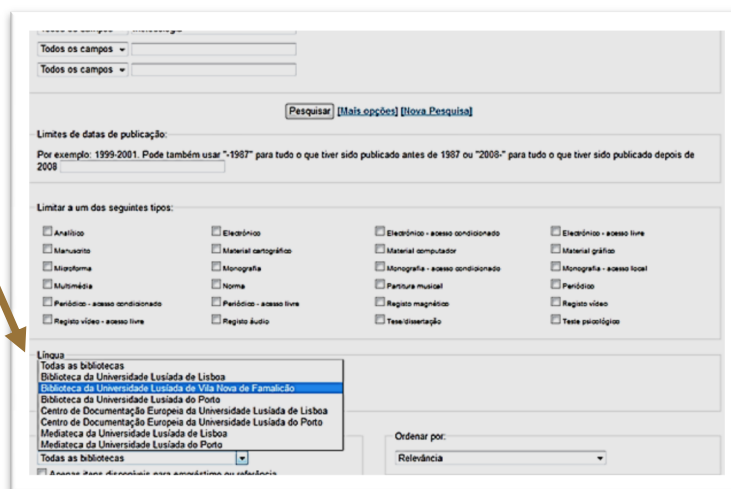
Todos os campos
Todos os campos
Todos os campos

Pesquisar [Mais opções] [Nova Pesquisa]

Limites de datas de publicação:

Por exemplo: 1999-2001. Pode também usar "-1987" para tudo o que tiver sido publicado antes de 1987 ou "2008-" para tudo o que tiver sido publicado depois de 2008

Limitar a um dos seguintes tipos:

| | | | |
|---|---|---|---|
| Analítico | Electrónico | Electrónico - acesso condicionado | Electrónico - acesso livre |
| Manuscrito | Material cartográfico | Material computador | Material gráfico |
| Microforma | Monografia | Monografia - acesso condicionado | Monografia - acesso local |
| Multimédia | Norma | Partitura musical | Periódico |
| Periódico - acesso condicionado | Periódico - acesso livre | Registo magnético | Registo vídeo |
| Registo vídeo - acesso livre | Registo áudio | Tese/dissertação | Teste psicológico |

Língua
Todas as bibliotecas
Biblioteca da Universidade Lusíada de Lisboa
Biblioteca da Universidade Lusíada de Vila Nova de Famalicão
Biblioteca da Universidade Lusíada do Porto
Centro de Documentação Europeia da Universidade Lusíada de Lisboa
Centro de Documentação Europeia da Universidade Lusíada do Porto
Mediateca da Universidade Lusíada de Lisboa
Mediateca da Universidade Lusíada do Porto

Todas as bibliotecas

Ordenar por:
Relevância

Apenas itens disponíveis para empréstimo ou referência